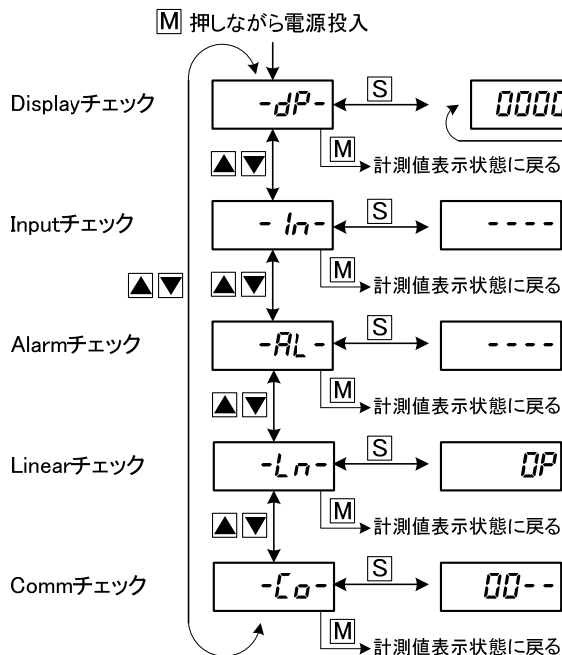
M 押しながら電源投入

Displayチェック
-dP-
S
0000
M 計測値表示状態に戻る

▲▼

Inputチェック
- In-
S
----
M 計測値表示状態に戻る

▲▼

▲▼

Alarmチェック
-AL-
S
----
M 計測値表示状態に戻る

▲▼

Linearチェック
-Ln-
S
0P
M 計測値表示状態に戻る

▲▼

Commチェック
-Co-
S
00--
M 計測値表示状態に戻る